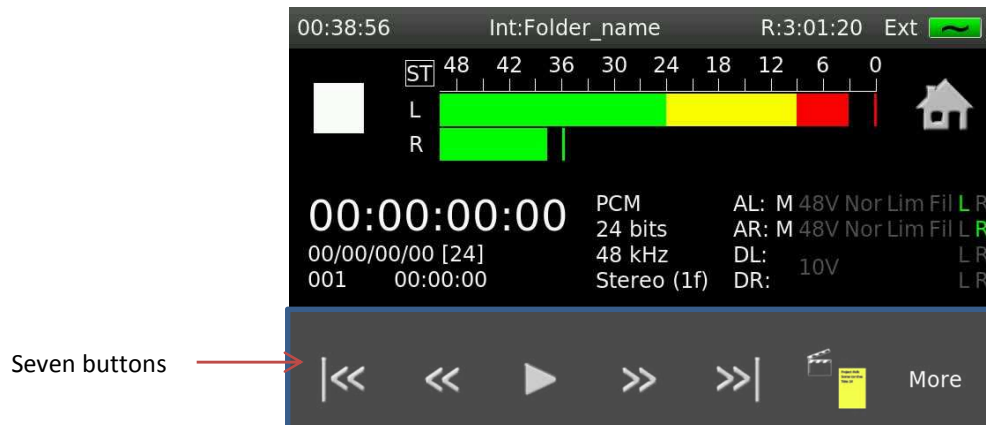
00:38:56 Int:Folder_name R:3:01:20 Ext

ST 48 42 36 30 24 18 12 6 0

L

R

00:00:00:00

00/00/00/00 [24]

001 00:00:00

PCM

24 bits

48 kHz

Stereo (1f)

AL: M 48V Nor Lim Fil L R

AR: M 48V Nor Lim Fil L R

DL: L R

10V

DR: L R

Seven buttons

|<< << ▶ >> >>|

More